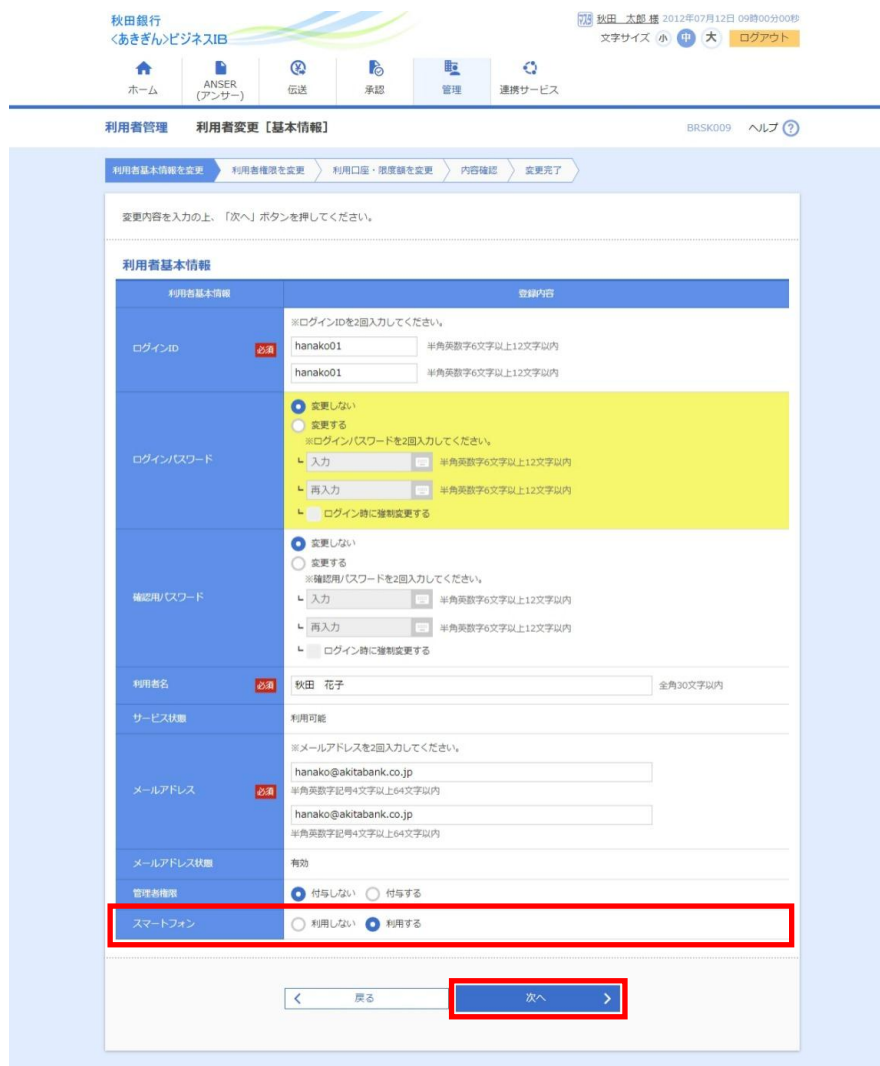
秋田銀行
<あきぎん>ビジネスIB

秋田　太郎 様 2012年07月12日 09時00分00秒
文字サイズ 小 中 大 ログアウト

ホーム　ANSER (アンサー)　伝送　承認　管理　連携サービス

利用者管理　利用者変更［基本情報］　BRSK009　ヘルプ ?

利用者基本情報を変更 > 利用者権限を変更 > 利用口座・限度額を変更 > 内容確認 > 変更完了

変更内容を入力の上、「次へ」ボタンを押してください。

利用者基本情報

| 利用者基本情報 | 登録内容 |
|---|---|
| ログインID 必須 | ※ログインIDを2回入力してください。 hanako01 半角英数字6文字以上12文字以内 hanako01 半角英数字6文字以上12文字以内 |
| ログインパスワード | 変更しない 変更する ※ログインパスワードを2回入力してください。 入力 半角英数字6文字以上12文字以内 再入力 半角英数字6文字以上12文字以内 ログイン時に強制変更する |
| 確認用パスワード | 変更しない 変更する ※確認用パスワードを2回入力してください。 入力 半角英数字6文字以上12文字以内 再入力 半角英数字6文字以上12文字以内 ログイン時に強制変更する |
| 利用者名 必須 | 秋田　花子 全角30文字以内 |
| サービス状態 | 利用可能 |
| メールアドレス 必須 | ※メールアドレスを2回入力してください。 hanako@akitabank.co.jp 半角英数字記号4文字以上64文字以内 hanako@akitabank.co.jp 半角英数字記号4文字以上64文字以内 |
| メールアドレス状態 | 有効 |
| 管理者権限 | 付与しない 付与する |
| スマートフォン | 利用しない 利用する |

< 戻る　次へ >